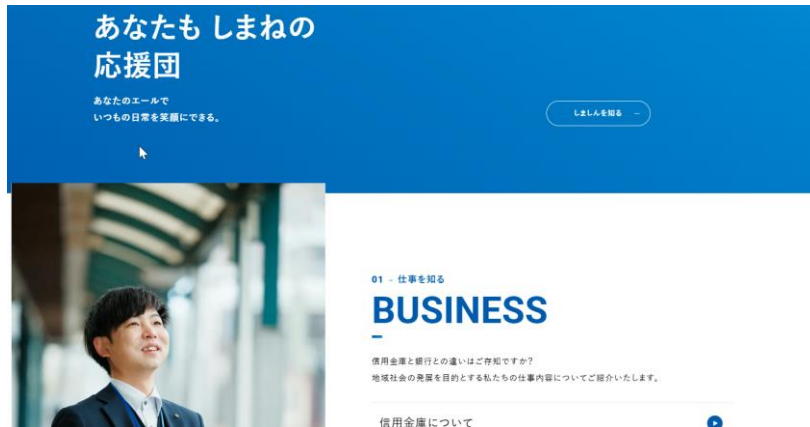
あなたも しまねの
応援団

あなたのエールで
いつもの日常を笑顔にできる。

しましんを知る →

01 – 仕事を知る
BUSINESS

信用金庫と銀行との違いはご存知ですか?
地域社会の発展を目的とする私たちの仕事内容についてご紹介いたします。

信用金庫について